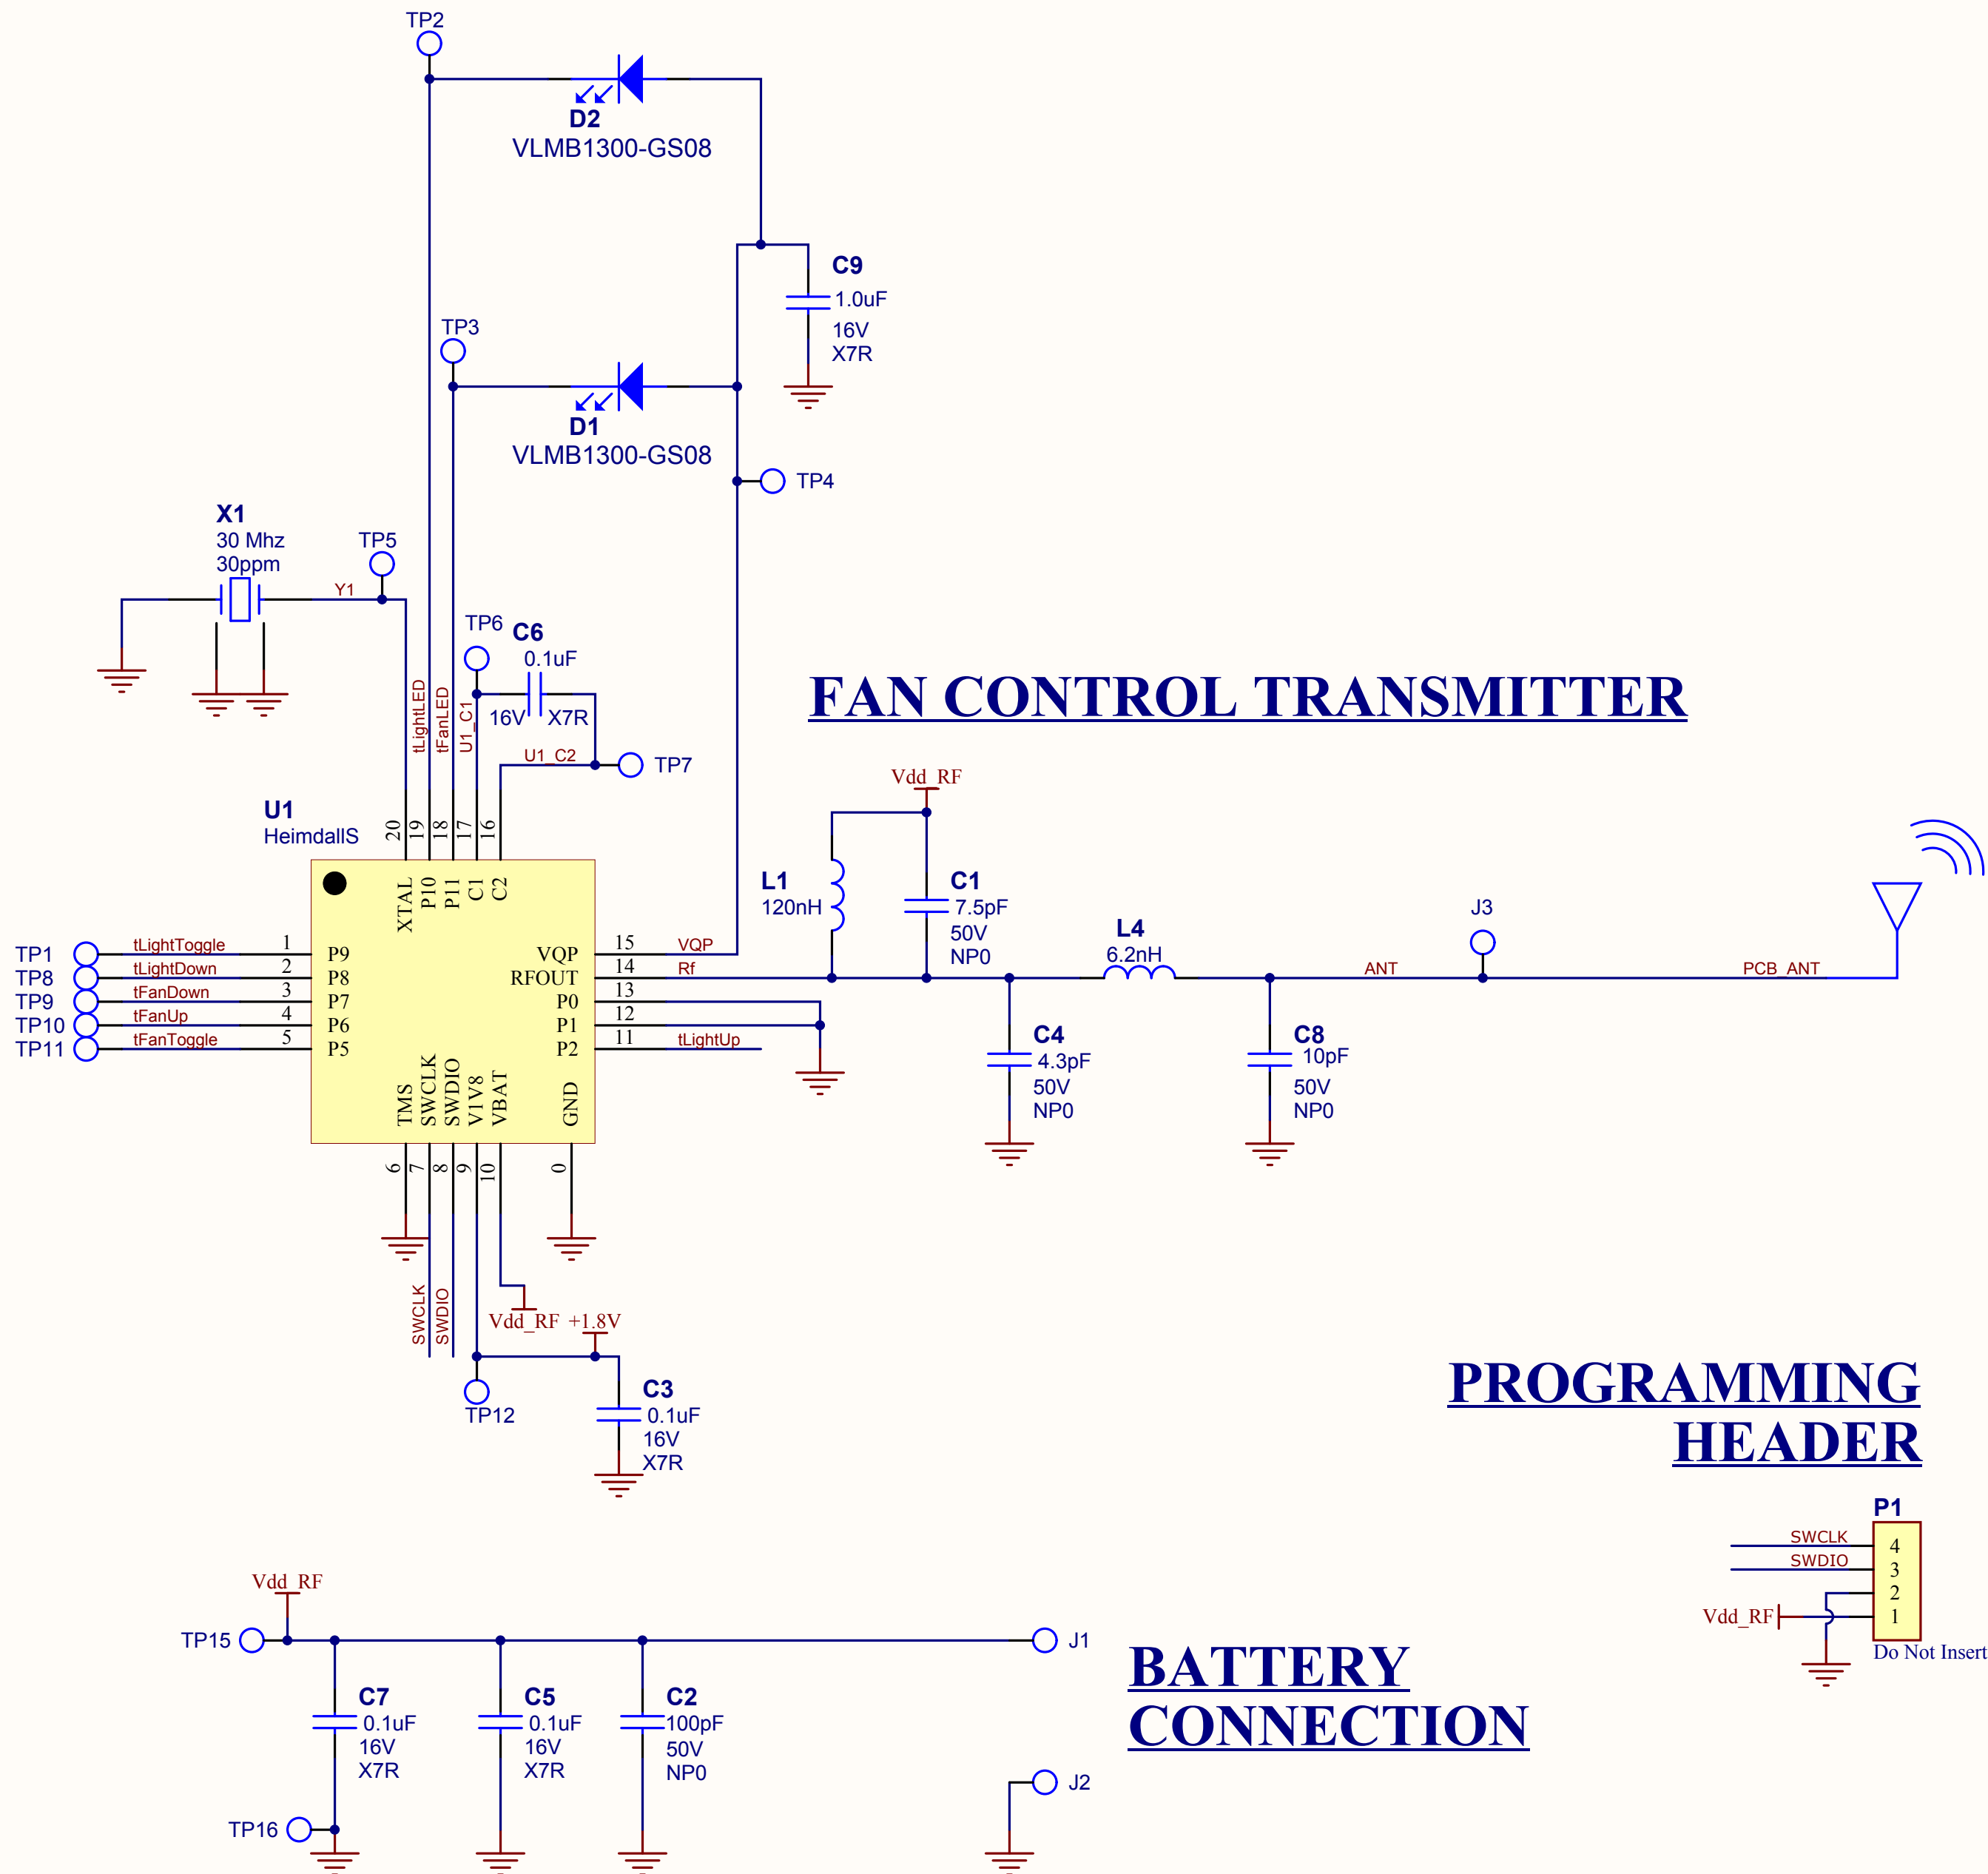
TP2

D2
VLMB1300-GS08

C9
1.0uF
16V
X7R

TP3

D1
VLMB1300-GS08

TP4

X1
30 Mhz
30ppm

TP5

Y1

TP6
C6
0.1uF
16V X7R

tLightLED
tFanLED
U1_C1
U1_C2

TP7

FAN CONTROL TRANSMITTER

U1
HeimdallS

20 19 18 17 16

XTAL P10 P11 C1 C2

TP1 tLightToggle 1 P9
TP8 tLightDown 2 P8
TP9 tFanDown 3 P7
TP10 tFanUp 4 P6
TP11 tFanToggle 5 P5

VQP 15 VQP
RFOUT 14 Rf
P0 13
P1 12
P2 11 tLightUp

TMS SWCLK SWDIO V1V8 VBAT GND

6 7 8 9 10 0

Vdd_RF

L1
120nH

C1
7.5pF
50V
NP0

L4
6.2nH

J3

ANT

PCB_ANT

C4
4.3pF
50V
NP0

C8
10pF
50V
NP0

SWCLK
SWDIO

Vdd_RF +1.8V

TP12

C3
0.1uF
16V
X7R

PROGRAMMING HEADER

P1
SWCLK 4
SWDIO 3
2
Vdd_RF 1
Do Not Insert

Vdd_RF

TP15

J1

C7
0.1uF
16V
X7R

C5
0.1uF
16V
X7R

C2
100pF
50V
NP0

BATTERY CONNECTION

J2

TP16